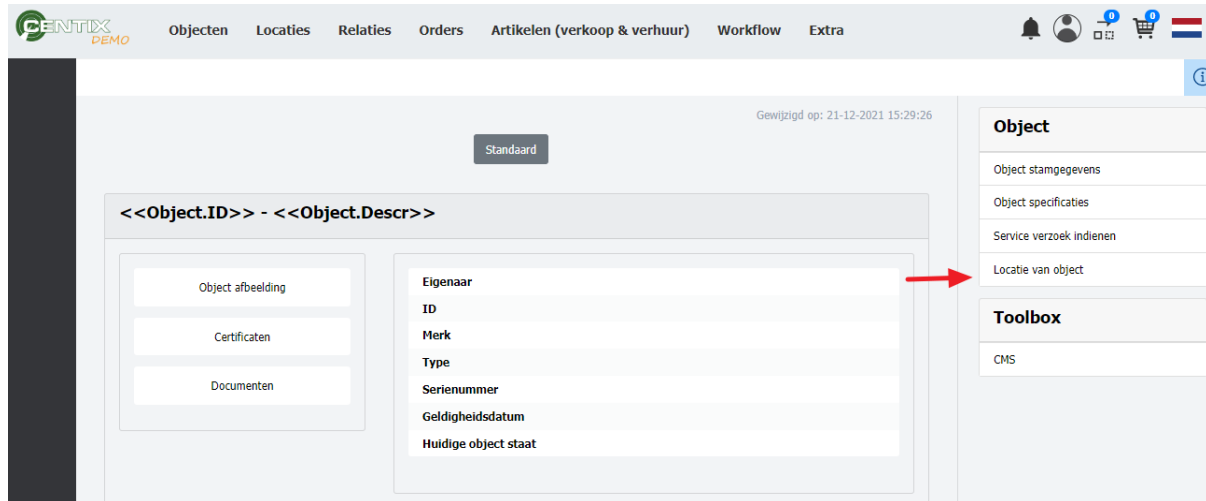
CENTIX DEMO

Objecten Locaties Relaties Orders Artikelen (verkoop & verhuur) Workflow Extra

0 0

Gewijzigd op: 21-12-2021 15:29:26

Standaard

<<Object.ID>> - <<Object.Descr>>

Object afbeelding

Certificaten

Documenten

Eigenaar
ID
Merk
Type
Serienummer
Geldigheidsdatum
Huidige object staat

Object

Object stamgegevens
Object specificaties
Service verzoek indienen
Locatie van object

Toolbox

CMS